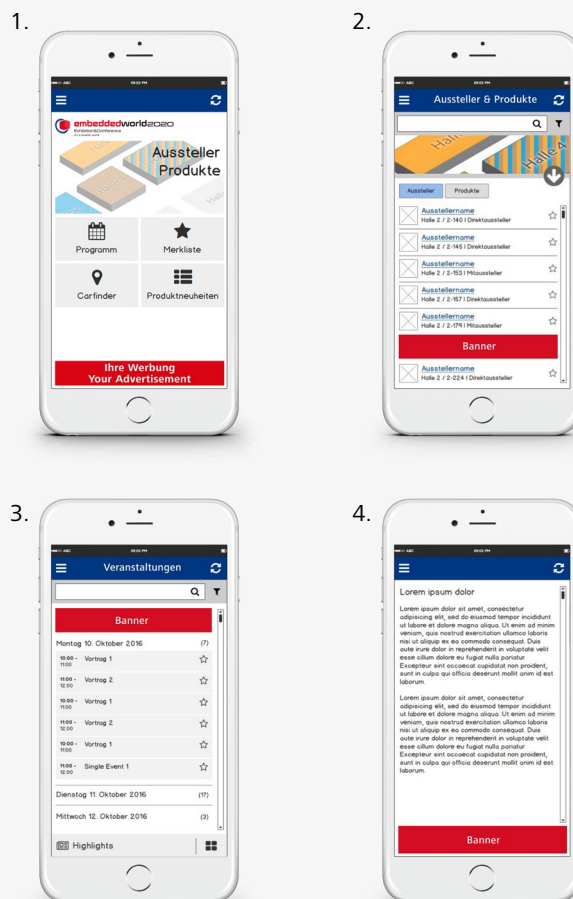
1.

ABC 09:03 PM

embeddedworld2020
Exhibition&Conference

Aussteller
Produkte

Halle

Programm

Merkliste

Carfinder

Produktneuheiten

Ihre Werbung
Your Advertisement

2.

ABC 09:03 PM

Aussteller & Produkte

Halle 4

Aussteller | Produkte

Ausstellername
Halle 2 / 2-140 | Direktaussteller

Ausstellername
Halle 2 / 2-145 | Direktaussteller

Ausstellername
Halle 2 / 2-153 | Mitaussteller

Ausstellername
Halle 2 / 2-157 | Direktaussteller

Ausstellername
Halle 2 / 2-179 | Mitaussteller

Banner

Ausstellername
Halle 2 / 2-224 | Direktaussteller

3.

ABC 09:03 PM

Veranstaltungen

Banner

Montag 10. Oktober 2016 (7)

10:00 - 11:00 Vortrag 1

11:00 - 12:00 Vortrag 2

10:00 - 11:00 Vortrag 1

11:00 - 12:00 Vortrag 2

10:00 - 11:00 Vortrag 1

11:00 - 12:00 Single Event 1

Dienstag 11. Oktober 2016 (17)

Mittwoch 12. Oktober 2016 (3)

Highlights

4.

ABC 09:03 PM

Lorem ipsum dolor

Lorem ipsum dolor sit amet, consectetur adipisicing elit, sed do eiusmod tempor incididunt ut labore et dolore magna aliqua. Ut enim ad minim veniam, quis nostrud exercitation ullamco laboris nisi ut aliquip ex ea commodo consequat. Duis aute irure dolor in reprehenderit in voluptate velit esse cillum dolore eu fugiat nulla pariatur. Excepteur sint occaecat cupidatat non proident, sunt in culpa qui officia deserunt mollit anim id est laborum.

Lorem ipsum dolor sit amet, consectetur adipisicing elit, sed do eiusmod tempor incididunt ut labore et dolore magna aliqua. Ut enim ad minim veniam, quis nostrud exercitation ullamco laboris nisi ut aliquip ex ea commodo consequat. Duis aute irure dolor in reprehenderit in voluptate velit esse cillum dolore eu fugiat nulla pariatur. Excepteur sint occaecat cupidatat non proident, sunt in culpa qui officia deserunt mollit anim id est laborum.

Banner